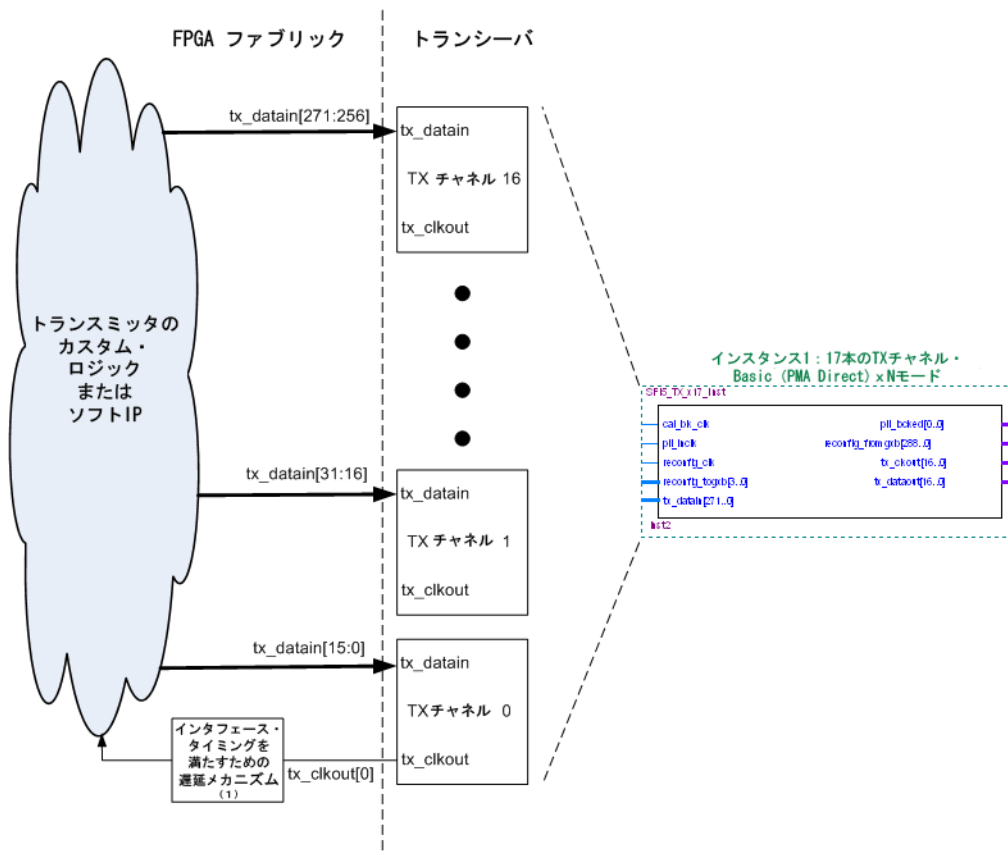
FPGA ファブリック

トランシーバ

トランスミッタのカスタム・ロジックまたはソフトIP

tx_datain[271:256]

tx_datain

TX チャネル 16

tx_clkout

tx_datain[31:16]

tx_datain

TX チャネル 1

tx_clkout

tx_datain[15:0]

tx_datain

TXチャネル 0

tx_clkout

インタフェース・タイミングを満たすための遅延メカニズム (1)

tx_clkout[0]

インスタンス1：17本のTXチャネル・Basic (PMA Direct) x Nモード

SFIS_TX_x17_inst

cal_blk_clk

pll_inclk

reconfig_clk

reconfig_togxb[3..0]

tx_datain[271..0]

pll_locked[0..0]

reconfig_fromgxb[288..0]

tx_clkout[16..0]

tx_dataout[16..0]

inst2